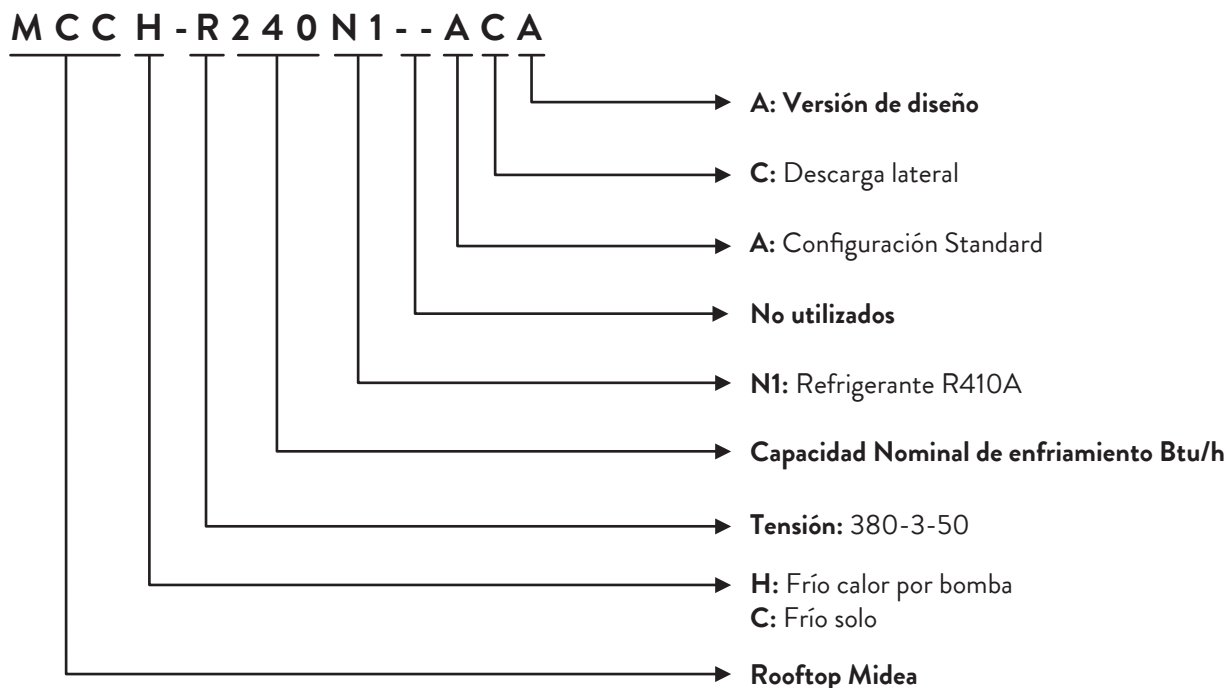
M C C H - R 2 4 0 N 1 - - A C A

A: Versión de diseño

C: Descarga lateral

A: Configuración Standard

No utilizados

N1: Refrigerante R410A

Capacidad Nominal de enfriamiento Btu/h

Tensión: 380-3-50

H: Frío calor por bomba
C: Frío solo

Rooftop Midea